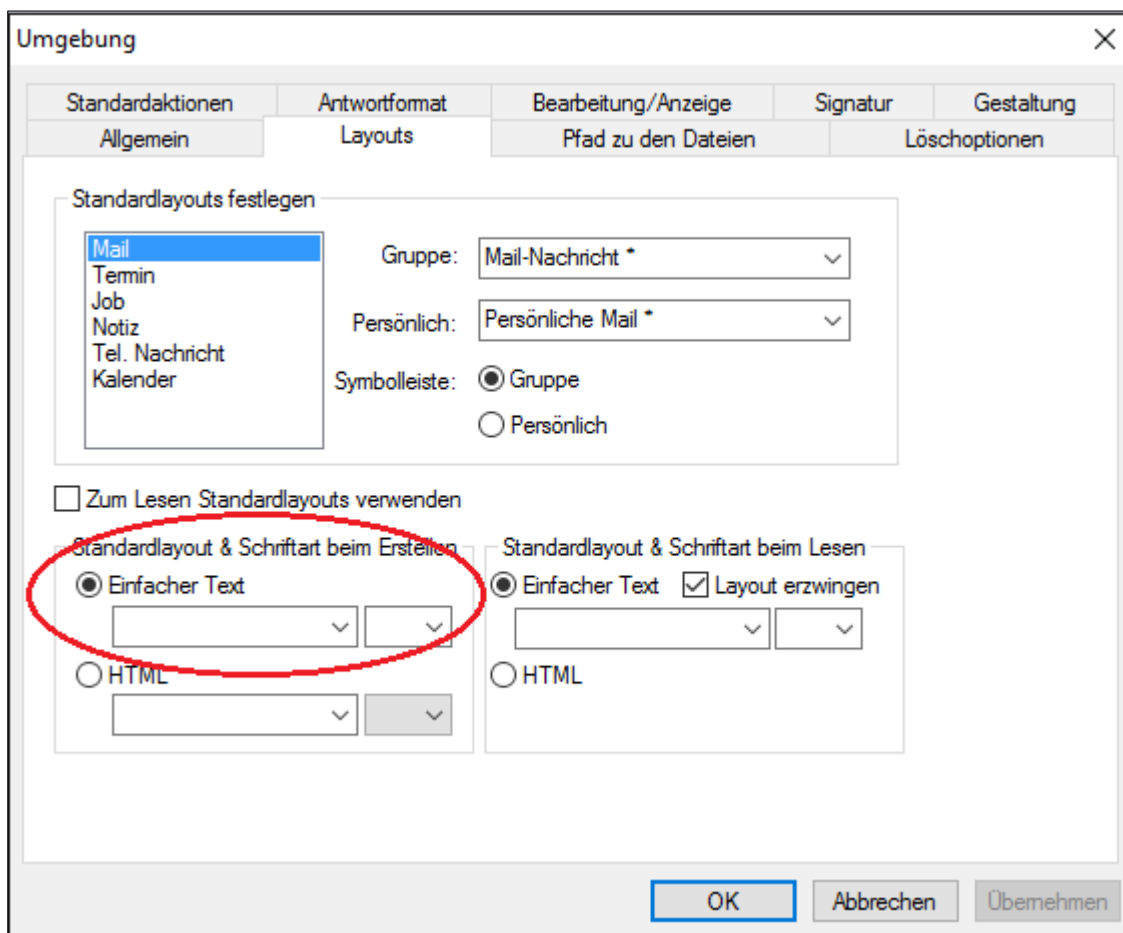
Umgebung

Standardaktionen
Antwortformat
Bearbeitung/Anzeige
Signatur
Gestaltung
Allgemein
Layouts
Pfad zu den Dateien
Löschoptionen

Standardlayouts festlegen

Mail
Termin
Job
Notiz
Tel. Nachricht
Kalender

Gruppe: Mail-Nachricht *
Persönlich: Persönliche Mail *
Symbolleiste: Gruppe
Persönlich

Zum Lesen Standardlayouts verwenden

Standardlayout & Schriftart beim Erstellen
Einfacher Text
HTML

Standardlayout & Schriftart beim Lesen
Einfacher Text
Layout erzwingen
HTML

OK
Abbrechen
Übernehmen